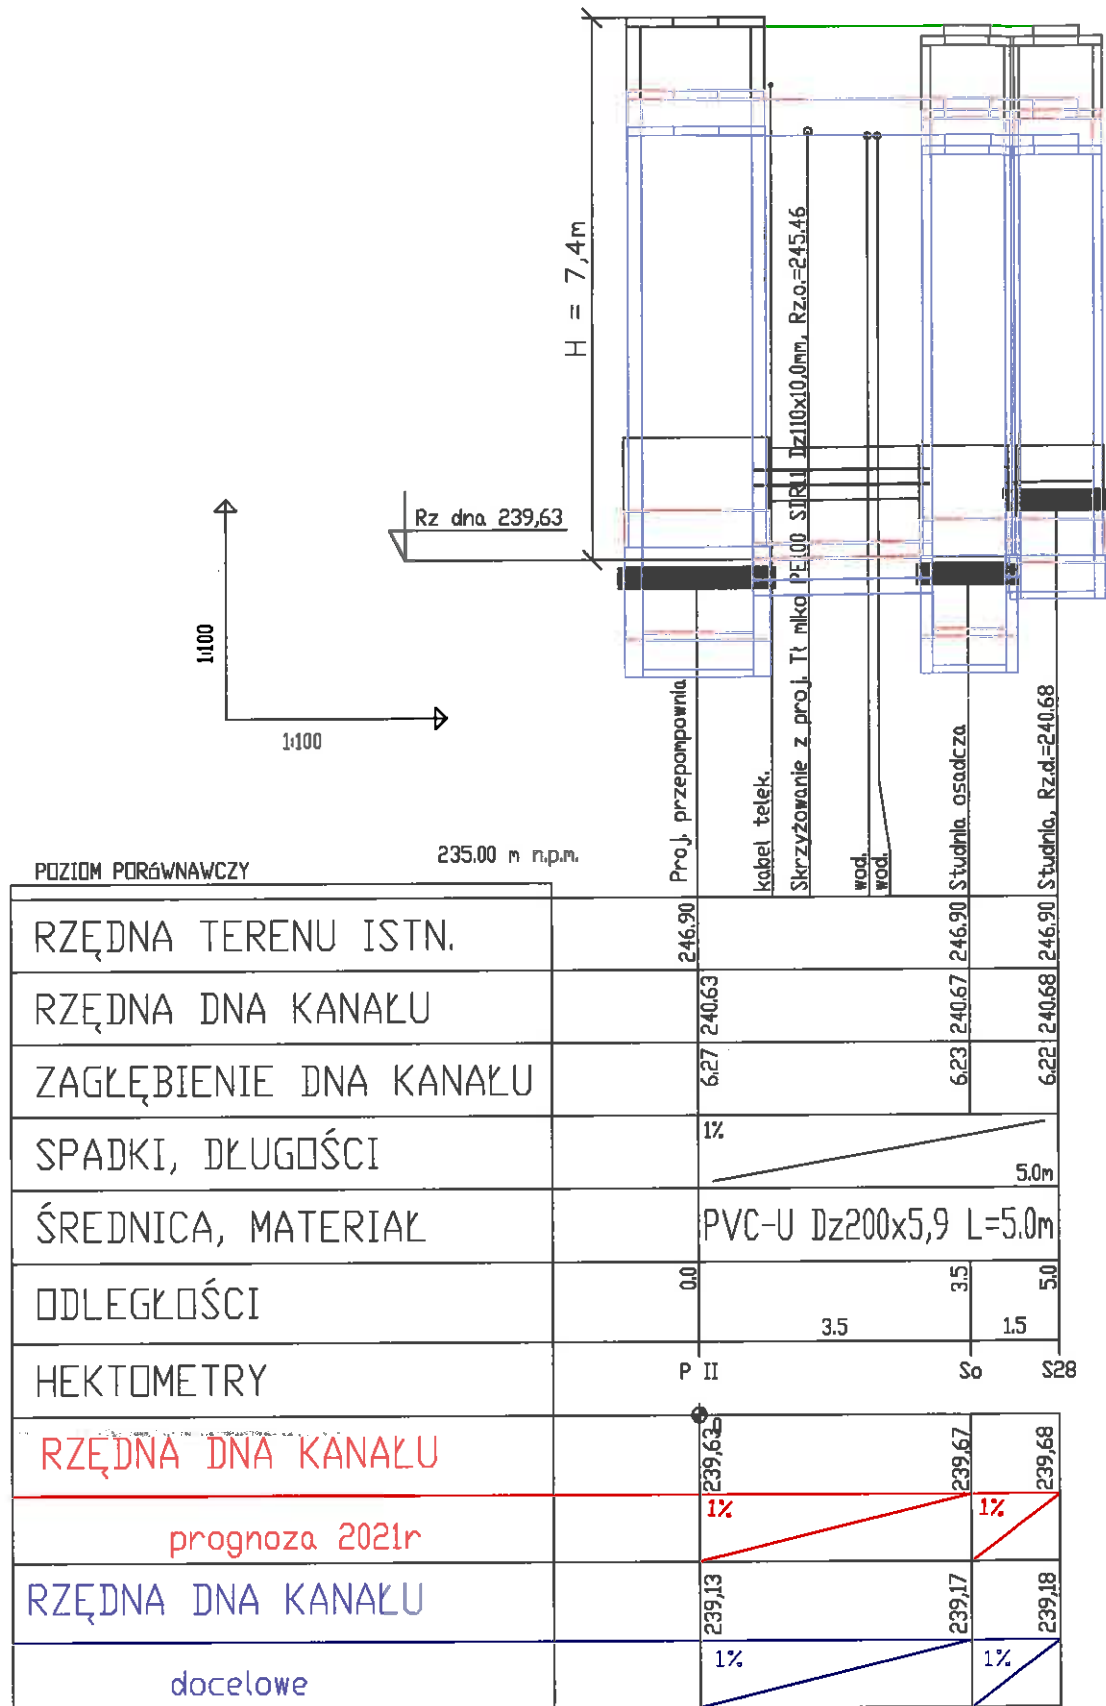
H = 7,4m

Rz dna 239,63

1:100

1:100

Skrzyżowanie z proj. Tł nlko PE100 SDR11 Dz110x10,0mm, Rz.o.=245,46

Proj. przepompownia

kabel telek.

wod.

wod.

Studnia osadcza

Studnia, Rz.d.=240,68

POZIOM PORÓWNAWCZY

235.00 m n.p.m.

| RZĘDNA TERENU ISTN. | 246,90 | 246,90 | 246,90 |
|---|---|---|---|
| RZĘDNA DNA KANAŁU | 240,63 | 240,67 | 240,68 |
| ZAGŁĘBIENIE DNA KANAŁU | 6,27 | 6,23 | 6,22 |
| SPADKI, DŁUGOŚCI | 1% 5,0m | | |
| ŚREDNICA, MATERIAŁ | PVC-U Dz200x5,9 L=5,0m | | |
| ODLEGŁOŚCI | 0,0 3.5 | 3,5 1.5 | 5,0 |
| HEKTOMETRY | P II | So | S28 |
| RZĘDNA DNA KANAŁU | 239,63 | 239,67 | 239,68 |
| prognoza 2021r | 1% | 1% | |
| RZĘDNA DNA KANAŁU | 239,13 | 239,17 | 239,18 |
| docelowe | 1% | 1% | |